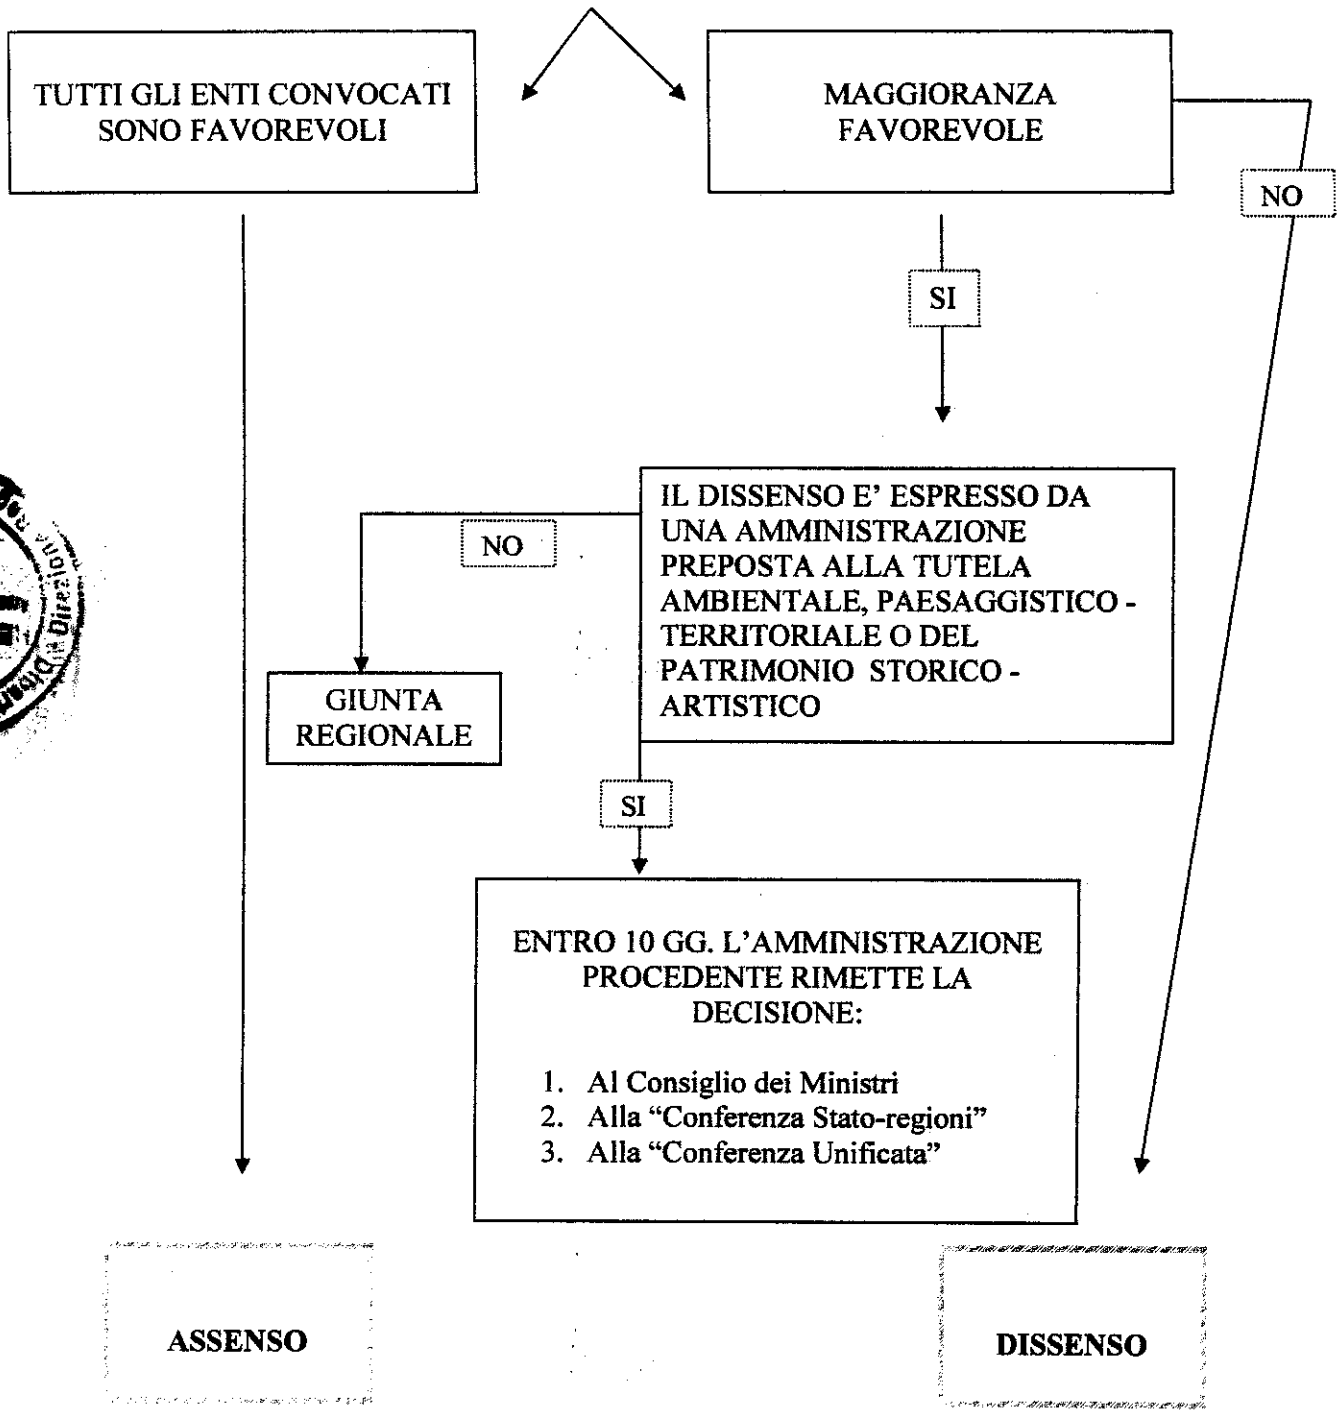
TUTTI GLI ENTI CONVOCATI SONO FAVOREVOLI

MAGGIORANZA FAVOREVOLE

NO

SI

IL DISSENSO E' ESPRESSO DA UNA AMMINISTRAZIONE PREPOSTA ALLA TUTELA AMBIENTALE, PAESAGGISTICO - TERRITORIALE O DEL PATRIMONIO STORICO - ARTISTICO

NO

GIUNTA REGIONALE

SI

ENTRO 10 GG. L'AMMINISTRAZIONE PROCEDENTE RIMETTE LA DECISIONE:

1. Al Consiglio dei Ministri
2. Alla "Conferenza Stato-regioni"
3. Alla "Conferenza Unificata"

ASSENSO

DISSENSO